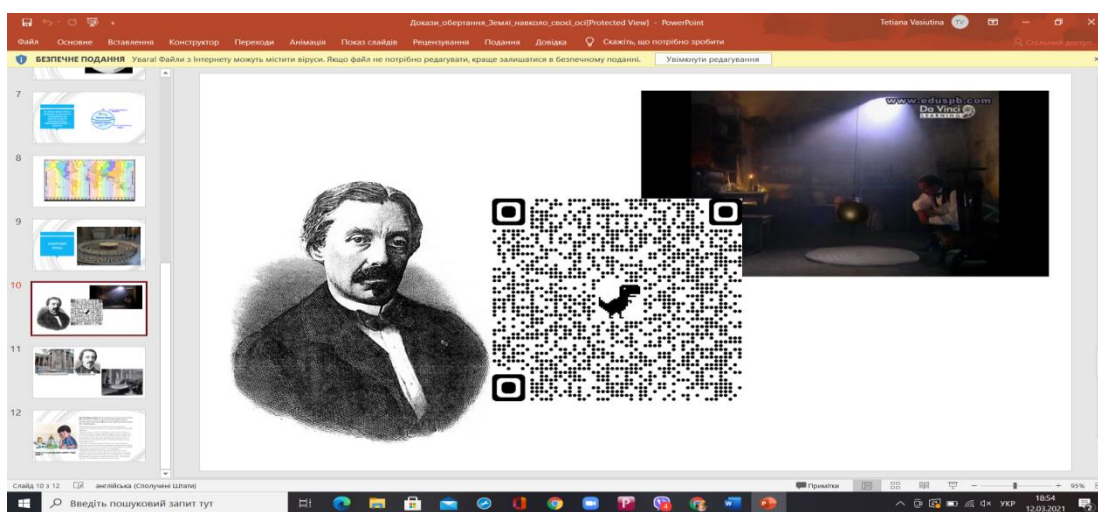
Докази_обертання_Землі_навколо_своєї_осі [Protected View] - PowerPoint

Tetiana Vasiutina TV

Файл Основне Вставлення Конструктор Переходи Анімація Показ слайдів Рецензування Подання Довідка Скажіть, що потрібно зробити

Спільний доступ

БЕЗПЕЧНЕ ПОДАННЯ Увага! Файли з Інтернету можуть містити віруси. Якщо файл не потрібно редагувати, краще залишатися в безпечному поданні. Увімкнути редагування

7

8

9

10

11

12

www.eduspb.com
Da Vinci LEARNING

Слайд 10 з 12 англійська (Сполучені Штати)

Примітки

95%

Введіть пошуковий запит тут

УКР 18:54 12.03.2021